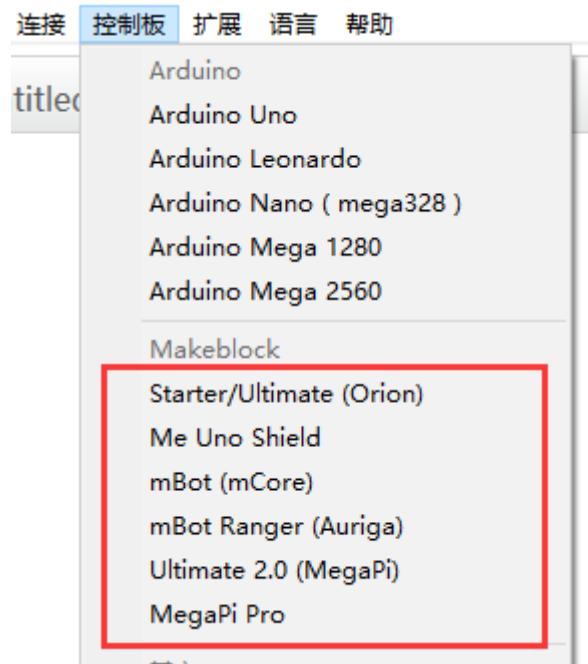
连接 控制板 扩展 语言 帮助

titled

Arduino
Arduino Uno
Arduino Leonardo
Arduino Nano ( mega328 )
Arduino Mega 1280
Arduino Mega 2560

Makeblock
Starter/Ultimate (Orion)
Me Uno Shield
mBot (mCore)
mBot Ranger (Auriga)
Ultimate 2.0 (MegaPi)
MegaPi Pro

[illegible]